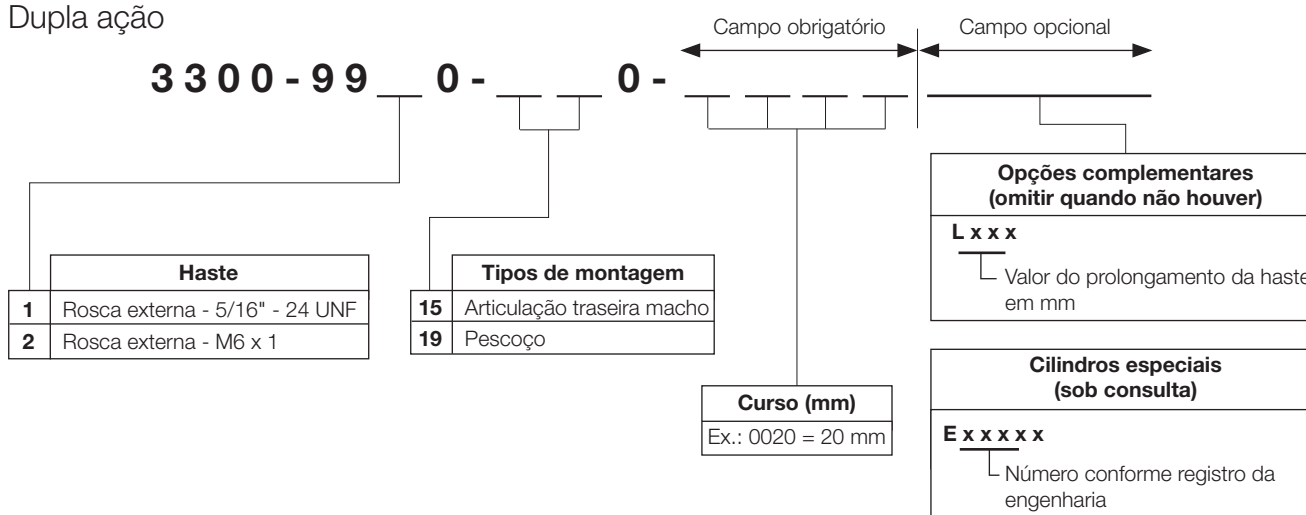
Dupla ação

Campo obrigatório

Campo opcional

3300-99 __ 0- __ __ 0- __ __ __ __

| | Haste |
|---|---|
| 1 | Rosca externa - 5/16" - 24 UNF |
| 2 | Rosca externa - M6 x 1 |

| | Tipos de montagem |
|---|---|
| 15 | Articulação traseira macho |
| 19 | Pescoço |

| Curso (mm) |
|---|
| Ex.: 0020 = 20 mm |

Opções complementares (omitir quando não houver)

L x x x

Valor do prolongamento da haste em mm

Cilindros especiais (sob consulta)

E x x x x x

Número conforme registro da engenharia